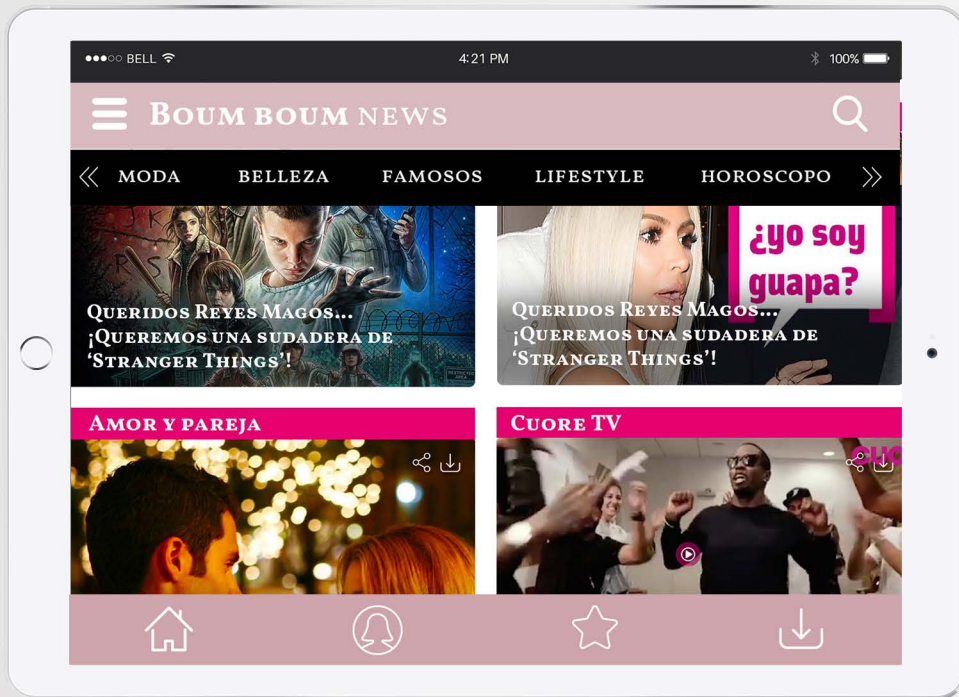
●●●○○ BELL 4:21 PM 100%

Boum boum news

MODA BELLEZA FAMOSOS LIFESTYLE HOROSCOPO

Queridos Reyes Magos... ¡Queremos una sudadera de 'Stranger Things'!

¿yo soy guapa?

Queridos Reyes Magos... ¡Queremos una sudadera de 'Stranger Things'!

Amor y pareja

Cuore TV